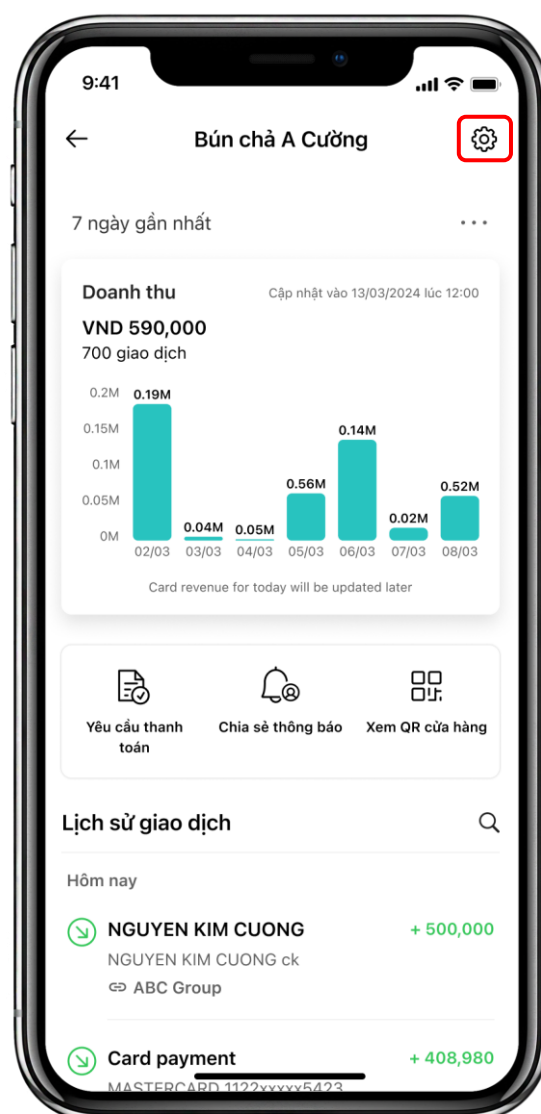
9:41

Bún chả A Cường

7 ngày gần nhất

Doanh thu

Cập nhật vào 13/03/2024 lúc 12:00

VND 590,000

700 giao dịch

0.2M
0.15M
0.1M
0.05M
0M

0.19M
0.04M
0.05M
0.56M
0.14M
0.02M
0.52M

02/03
03/03
04/03
05/03
06/03
07/03
08/03

Card revenue for today will be updated later

Yêu cầu thanh toán

Chia sẻ thông báo

Xem QR cửa hàng

Lịch sử giao dịch

Hôm nay

NGUYEN KIM CUONG
+ 500,000
NGUYEN KIM CUONG ck
ABC Group

Card payment
+ 408,980
MASTERCARD 1122xxxxx5423